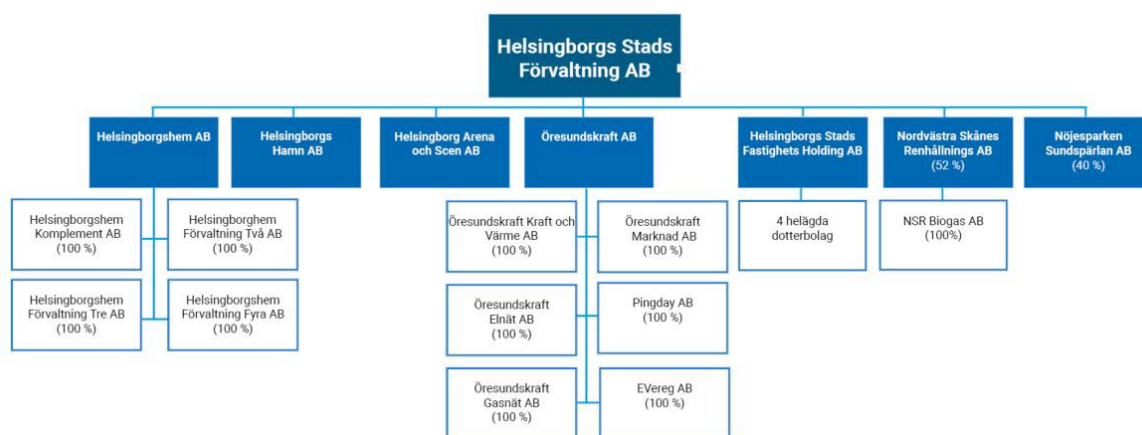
Helsingborgs Stads Förvaltning AB

Helsingborgshem AB

Helsingborgs Hamn AB

Helsingborg Arena och Scen AB

Öresundskraft AB

Helsingborgs Stads Fastighets Holding AB

Nordvästra Skånes Renhållnings AB (52 %)

Nöjesparken Sundspärlan AB (40 %)

Helsingborgshem Komplement AB (100 %)

Helsingborghem Förvaltning Två AB (100 %)

Helsingborgshem Förvaltning Tre AB (100 %)

Helsingborgshem Förvaltning Fyra AB (100 %)

Öresundskraft Kraft och Värme AB (100 %)

Öresundskraft Marknad AB (100 %)

Öresundskraft Elnät AB (100 %)

Pingday AB (100 %)

Öresundskraft Gasnät AB (100 %)

EVereg AB (100 %)

4 helägda dotterbolag

NSR Biogas AB (100%)